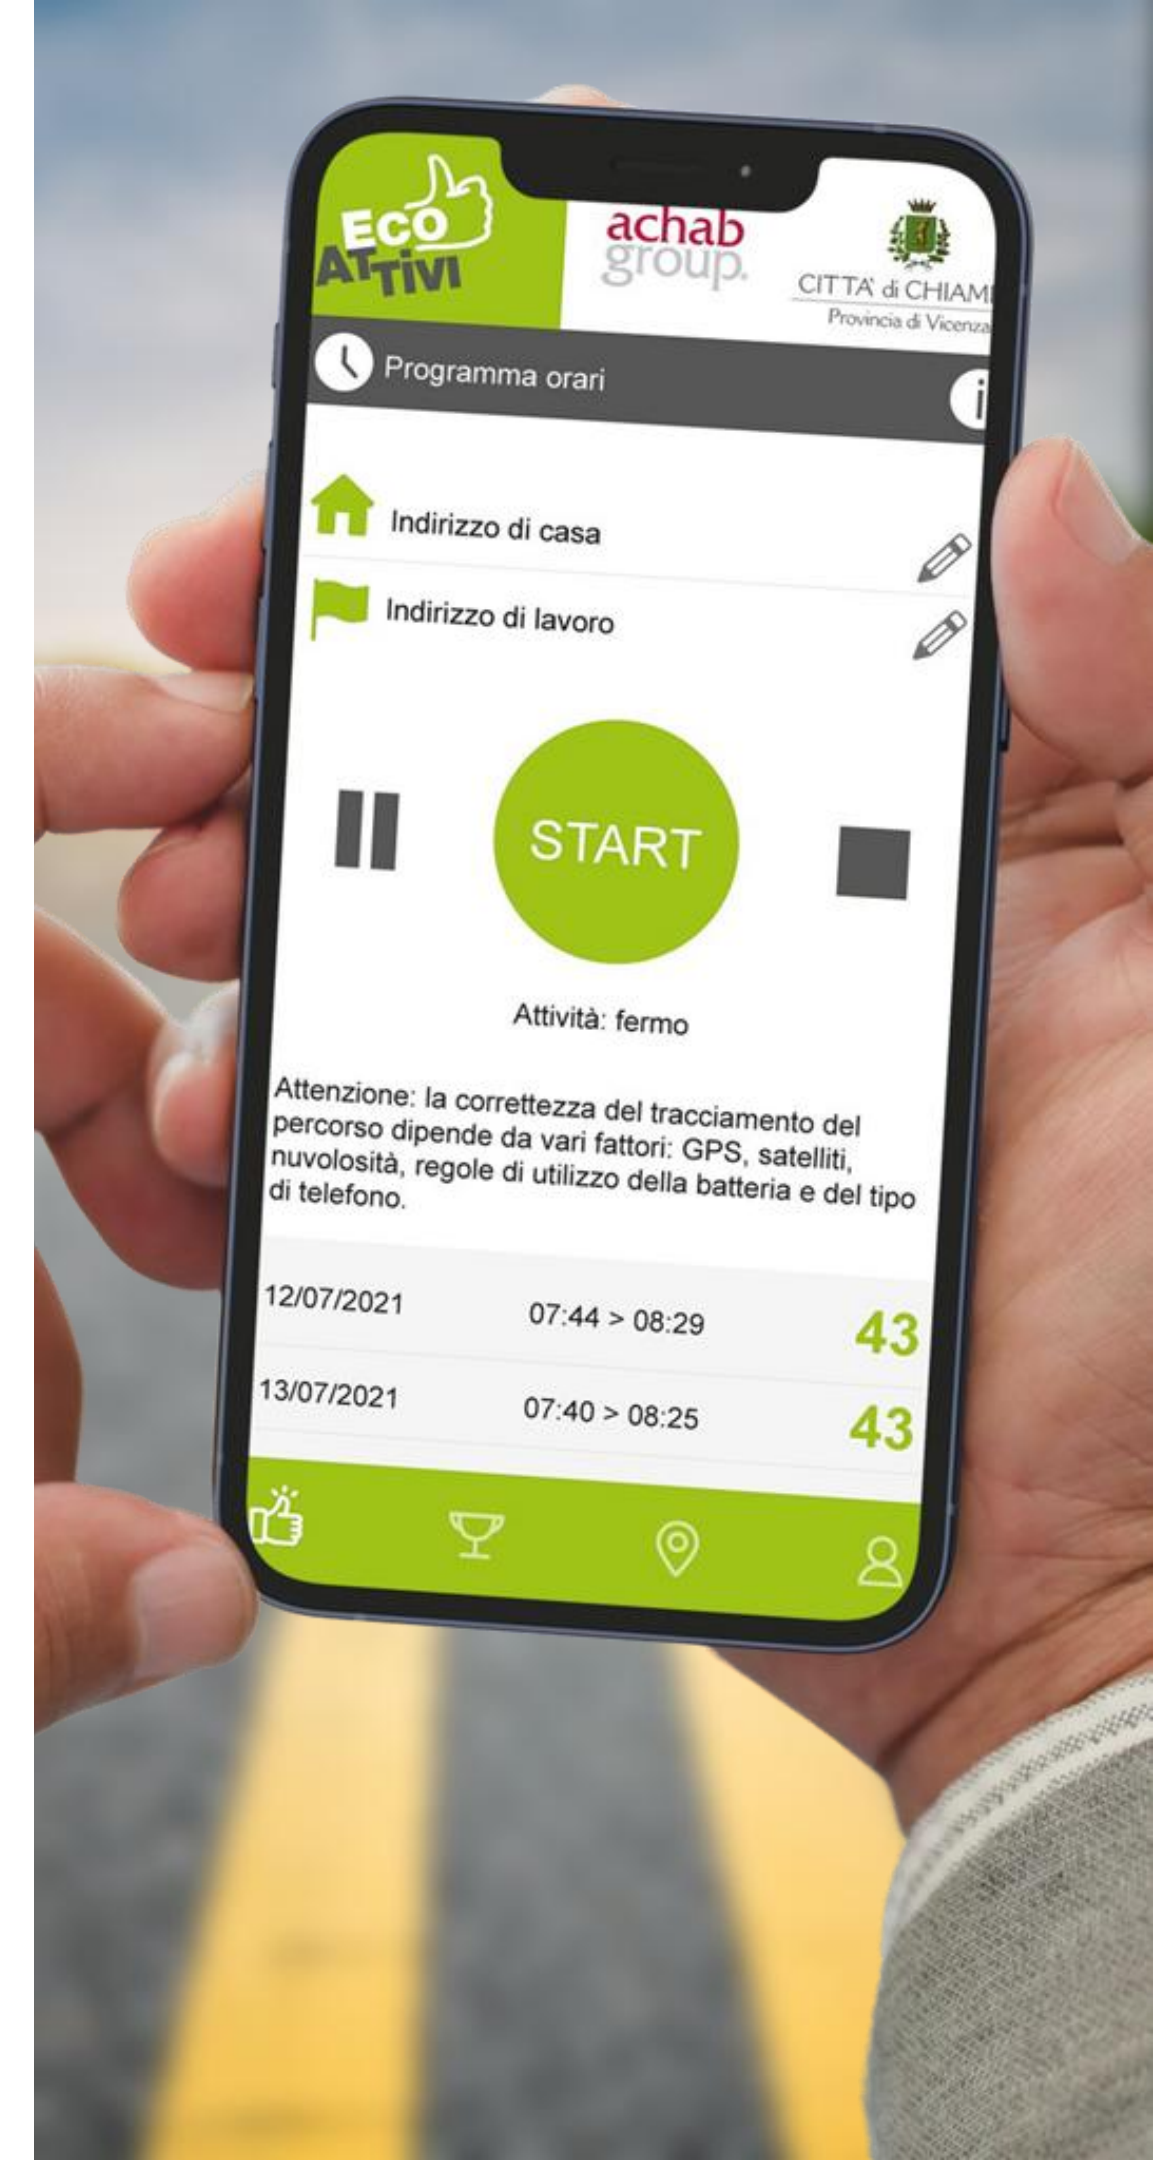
ECO ATTIVI

achab group.

CITTA' di CHIAM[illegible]
Provincia di Vicenza

Programma orari

Indirizzo di casa

Indirizzo di lavoro

START

Attività: fermo

Attenzione: la correttezza del tracciamento del percorso dipende da vari fattori: GPS, satelliti, nuvolosità, regole di utilizzo della batteria e del tipo di telefono.

| 12/07/2021 | 07:44 > 08:29 | 43 |
|---|---|---|
| 13/07/2021 | 07:40 > 08:25 | 43 |